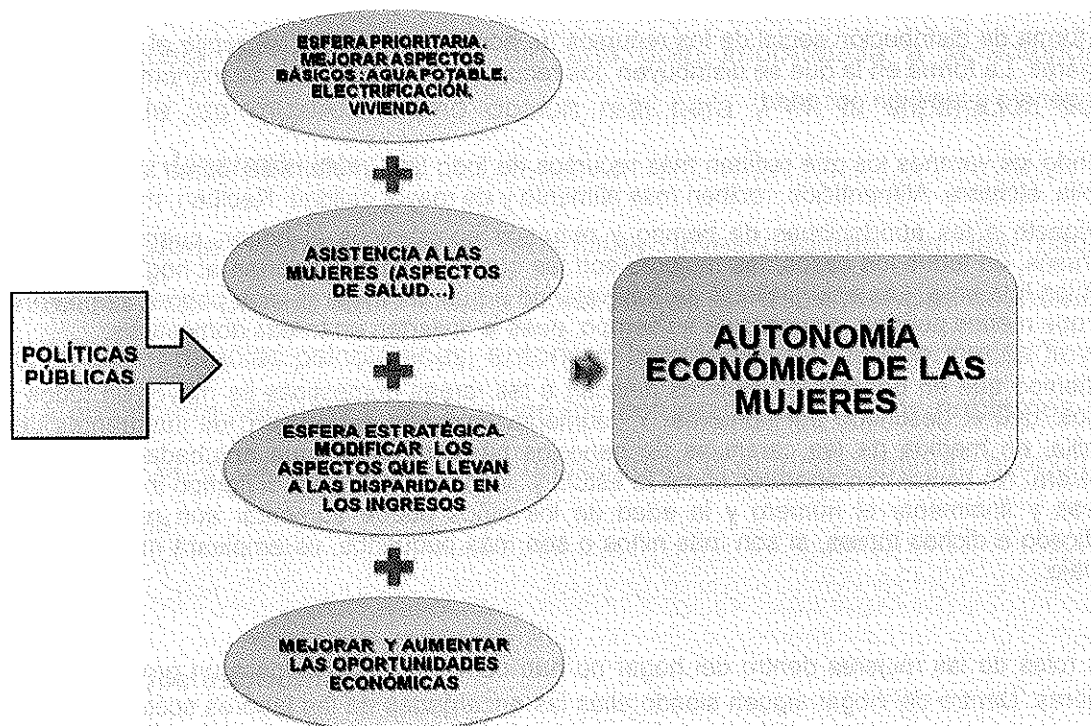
ESFERA PRIORITARIA. MEJORAR ASPECTOS BÁSICOS: AGUA POTABLE, ELECTRIFICACIÓN, VIVIENDA.

+

ASISTENCIA A LAS MUJERES (ASPECTOS DE SALUD...)

+

ESFERA ESTRATÉGICA. MODIFICAR LOS ASPECTOS QUE LLEVAN A LAS DISPARIDAD EN LOS INGRESOS

+

MEJORAR Y AUMENTAR LAS OPORTUNIDADES ECONÓMICAS

POLÍTICAS PÚBLICAS

AUTONOMÍA ECONÓMICA DE LAS MUJERES